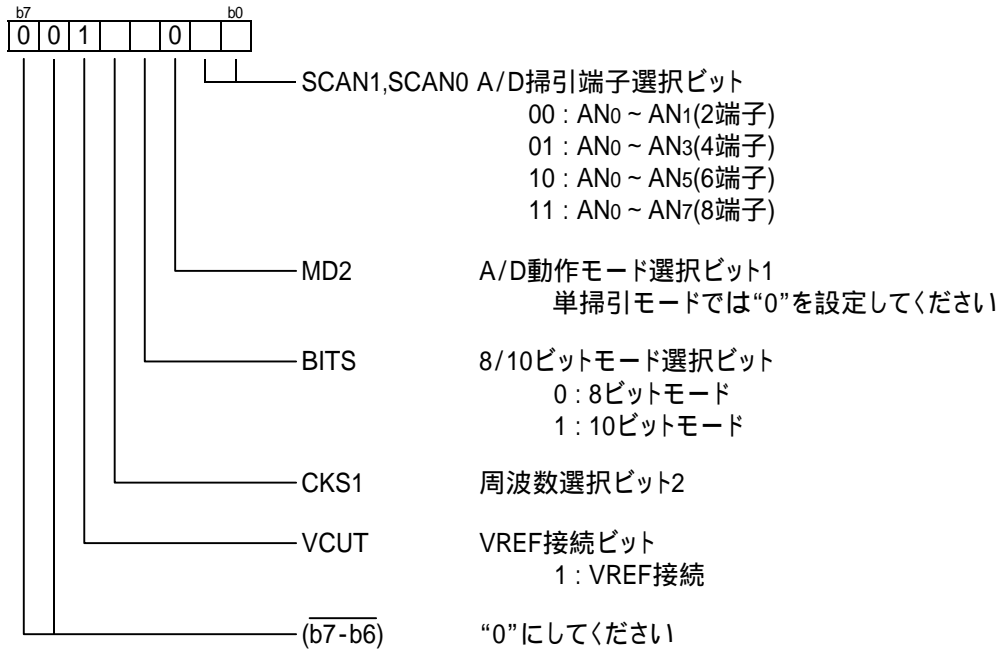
b7 b0

| 0 | 0 | 1 |  |  | 0 |  |  |
|---|---|---|---|---|---|---|---|

SCAN1,SCAN0 A/D掃引端子選択ビット
00 : AN$_0$ ~ AN$_1$(2端子)
01 : AN$_0$ ~ AN$_3$(4端子)
10 : AN$_0$ ~ AN$_5$(6端子)
11 : AN$_0$ ~ AN$_7$(8端子)

MD2 A/D動作モード選択ビット1
単掃引モードでは"0"を設定してください

BITS 8/10ビットモード選択ビット
0 : 8ビットモード
1 : 10ビットモード

CKS1 周波数選択ビット2

VCUT VREF接続ビット
1 : VREF接続

$(\overline{b7-b6})$ "0"にしてください